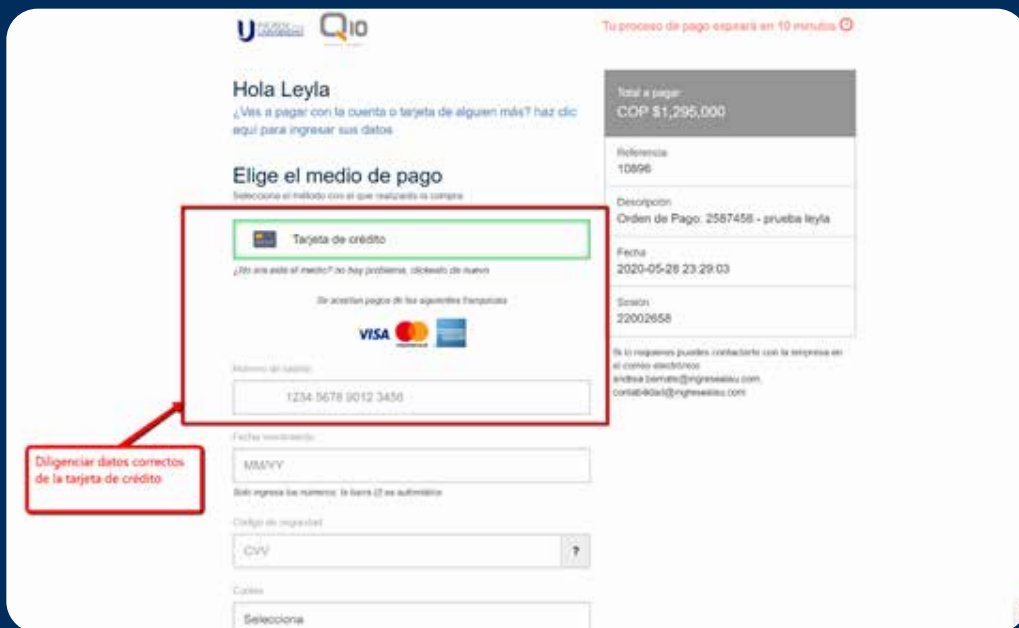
Tu proceso de pago expirará en 10 minutos

Hola Leyla

¿Vas a pagar con la cuenta o tarjeta de alguien más? haz clic aquí para ingresar sus datos

Elige el medio de pago

Selecciona el método con el que realizarás la compra

Tarjeta de crédito

¿No era este el medio? no hay problema, clickealo de nuevo

Se aceptan pagos de las siguientes franquicias

VISA

Número de tarjeta

1234 5678 9012 3456

Fecha vencimiento

MM/YY

Solo ingresa los números, la barra (/) es automática

Código de seguridad

CVV

?

Cuotas

Selecciona

Diligenciar datos correctos de la tarjeta de crédito

Total a pagar
COP $1,295,000

Referencia
10896

Descripcion
Orden de Pago: 2587456 - prueba leyla

Fecha
2020-05-28 23:29:03

Sesión
22002658

Si lo requieres puedes contactarte con la empresa en el correo electrónico
andrea.barrrate@ingresaeiau.com,
contabilidad@ingresaeiau.com